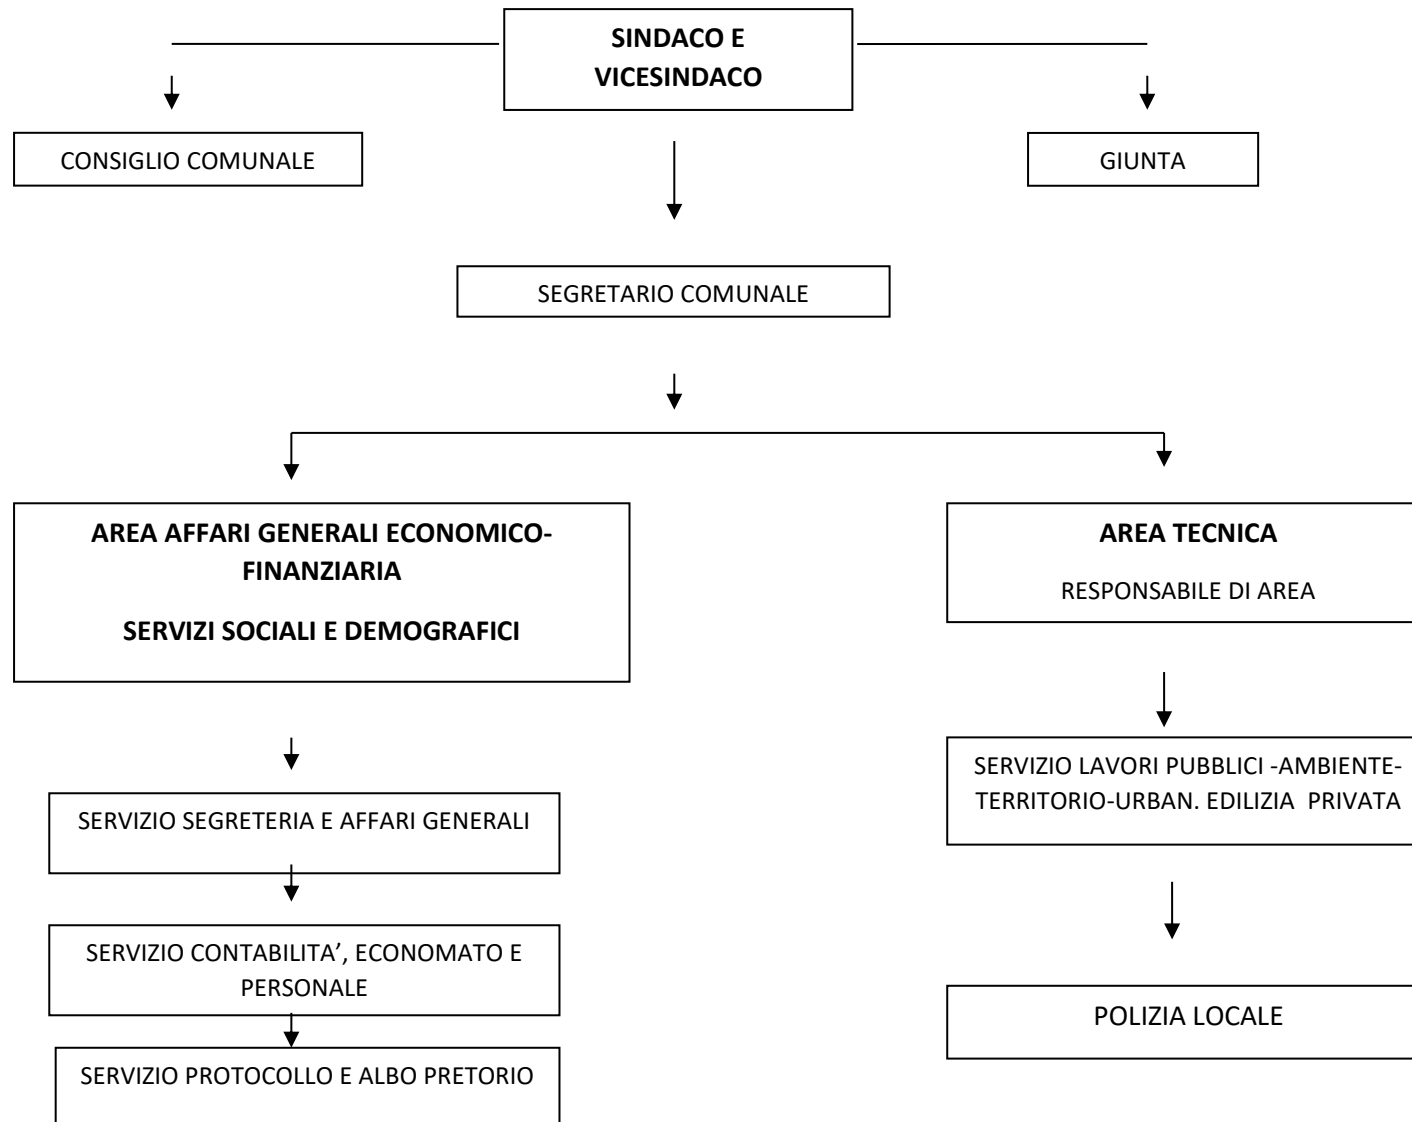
SINDACO E VICESINDACO

CONSIGLIO COMUNALE

GIUNTA

SEGRETARIO COMUNALE

AREA AFFARI GENERALI ECONOMICO-FINANZIARIA

SERVIZI SOCIALI E DEMOGRAFICI

AREA TECNICA

RESPONSABILE DI AREA

SERVIZIO SEGRETERIA E AFFARI GENERALI

SERVIZIO CONTABILITA’, ECONOMATO E PERSONALE

SERVIZIO PROTOCOLLO E ALBO PRETORIO

SERVIZIO LAVORI PUBBLICI -AMBIENTE-TERRITORIO-URBAN. EDILIZIA PRIVATA

POLIZIA LOCALE